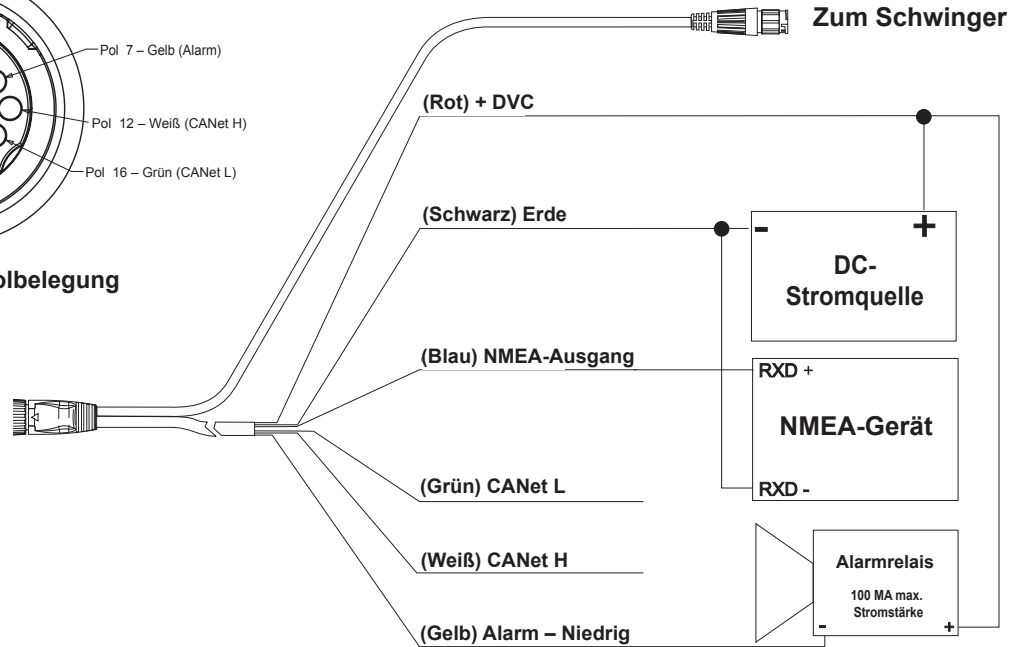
Pol 7 – Gelb (Alarm)

Pol 12 – Weiß (CANet H)

Pol 16 – Grün (CANet L)

olbelegung

Zum Schwinger

(Rot) + DVC

(Schwarz) Erde

-

+

DC-Stromquelle

(Blau) NMEA-Ausgang

RXD +

NMEA-Gerät

RXD -

(Grün) CANet L

(Weiß) CANet H

Alarmrelais

100 MA max. Stromstärke

-

+

(Gelb) Alarm – Niedrig